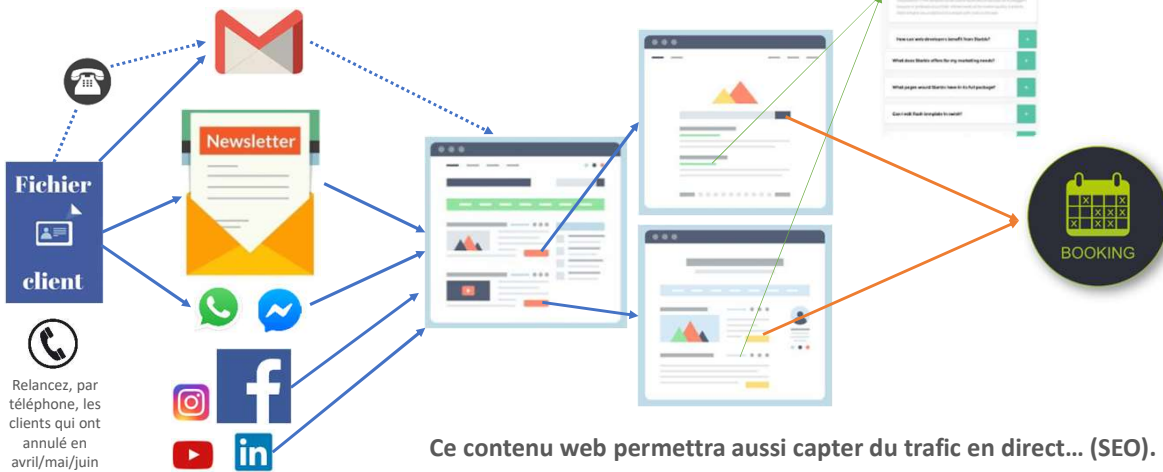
Newsletter

Fichier

client

Relancez, par téléphone, les clients qui ont annulé en avril/mai/juin

How can web developers benefit from Startio?

What does Startio offers for my marketing needs?

What pages would Startio have in its full package?

Can I edit Flash template to revisit?

BOOKING

Ce contenu web permettra aussi capter du trafic en direct… (SEO).